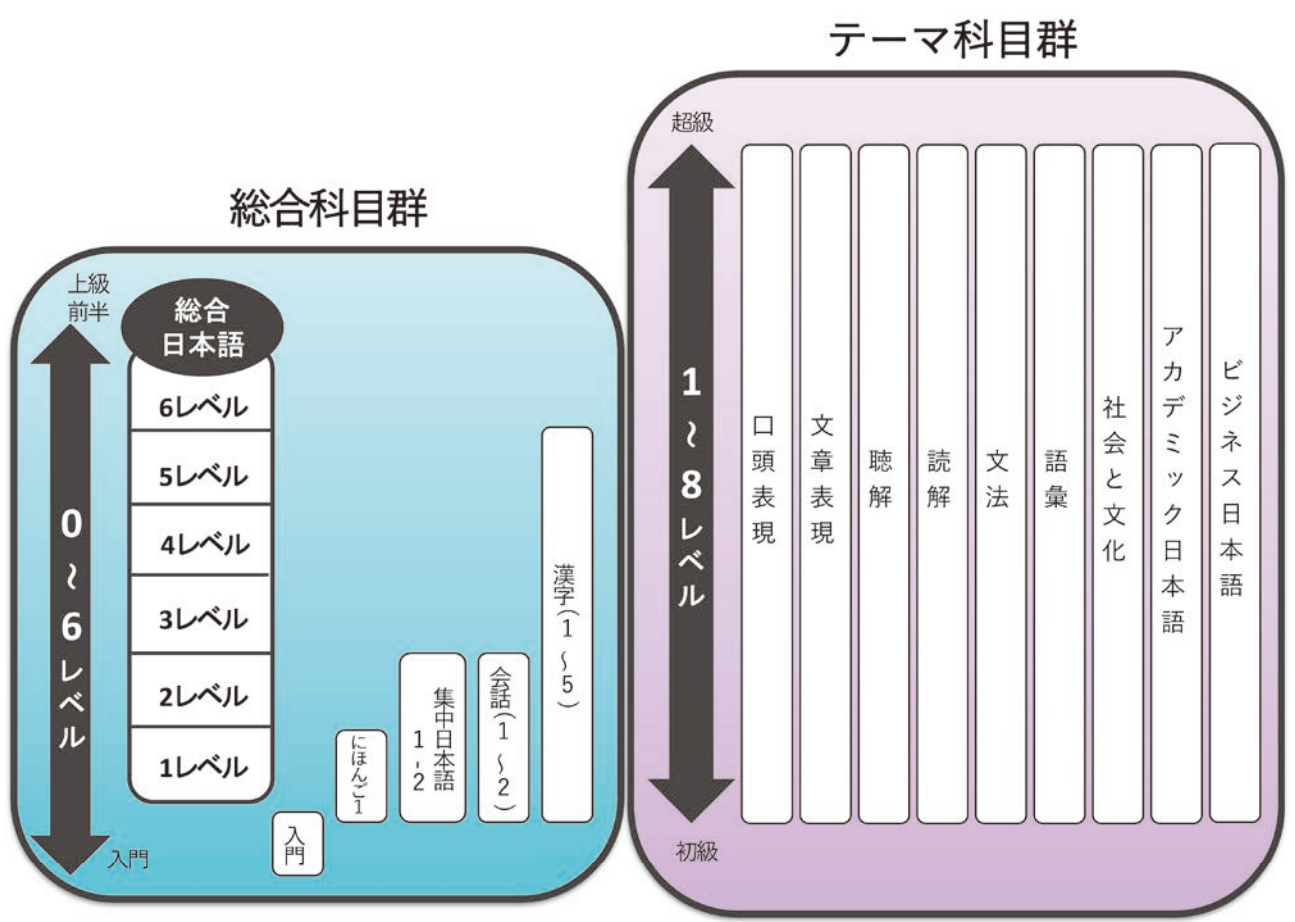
テーマ科目群

超級

1〜8レベル

口頭表現

文章表現

聴解

読解

文法

語彙

社会と文化

アカデミック日本語

ビジネス日本語

初級

総合科目群

上級前半

0〜6レベル

入門

総合日本語

6レベル

5レベル

4レベル

3レベル

2レベル

1レベル

入門

にほんご1

集中日本語1・2

会話(1〜2)

漢字(1〜5)